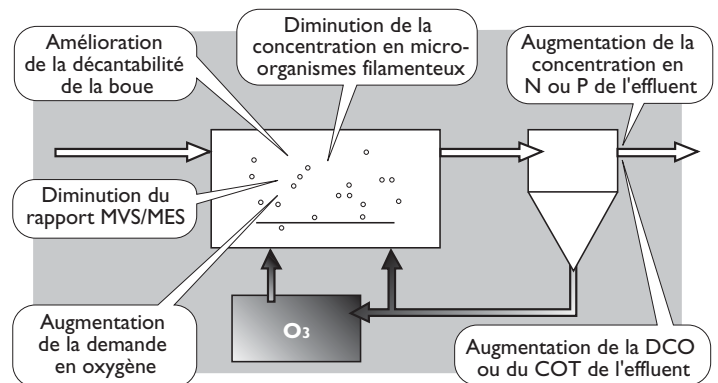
Amélioration de la décantabilité de la boue

Diminution de la concentration en micro-organismes filamenteux

Augmentation de la concentration en N ou P de l'effluent

Diminution du rapport MVS/MES

$O_3$

Augmentation de la demande en oxygène

Augmentation de la DCO ou du COT de l'effluent